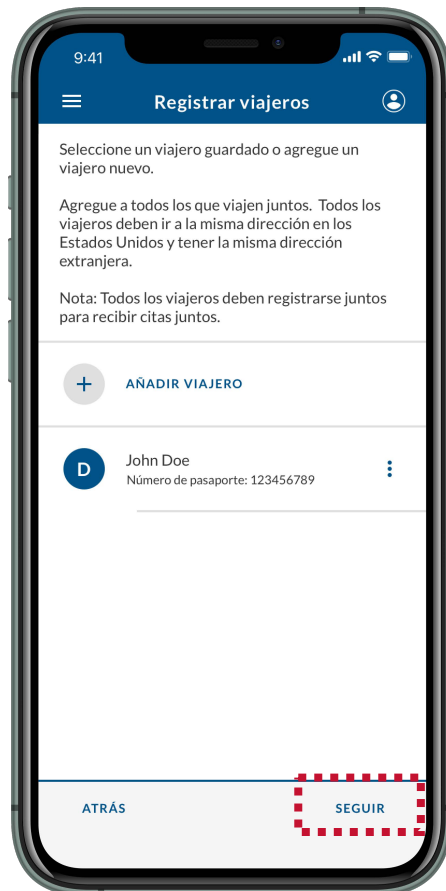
9:41

Registrar viajeros

Seleccione un viajero guardado o agregue un viajero nuevo.

Agregue a todos los que viajen juntos. Todos los viajeros deben ir a la misma dirección en los Estados Unidos y tener la misma dirección extranjera.

Nota: Todos los viajeros deben registrarse juntos para recibir citas juntos.

+ AÑADIR VIAJERO

D John Doe
Número de pasaporte: 123456789

ATRÁS

SEGUIR